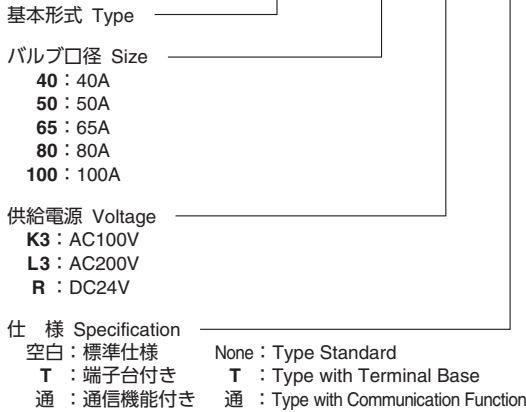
基本形式 Type

バルブ口径 Size
**40**：40A
**50**：50A
**65**：65A
**80**：80A
**100**：100A

供給電源 Voltage
**K3**：AC100V
**L3**：AC200V
**R**：DC24V

仕 様 Specification
空白：標準仕様 None：Type Standard
**T** ：端子台付き **T** ：Type with Terminal Base
通 ：通信機能付き 通 ：Type with Communication Function